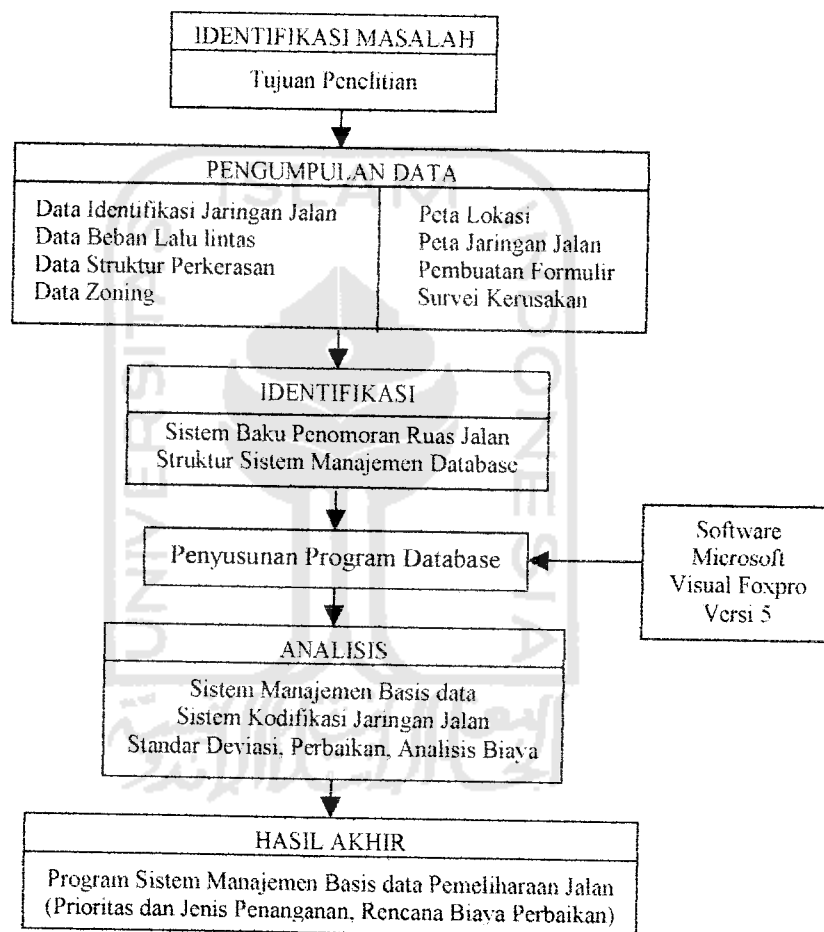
IDENTIFIKASI MASALAH

Tujuan Penelitian

PENGUMPULAN DATA

Data Identifikasi Jaringan Jalan
Data Beban Lalu lintas
Data Struktur Perkerasan
Data Zoning

Peta Lokasi
Peta Jaringan Jalan
Pembuatan Formulir
Survei Kerusakan

IDENTIFIKASI

Sistem Baku Penomoran Ruas Jalan
Struktur Sistem Manajemen Database

Penyusunan Program Database

Software Microsoft Visual Foxpro Versi 5

ANALISIS

Sistem Manajemen Basis data
Sistem Kodifikasi Jaringan Jalan
Standar Deviasi, Perbaikan, Analisis Biaya

HASIL AKHIR

Program Sistem Manajemen Basis data Pemeliharaan Jalan
(Prioritas dan Jenis Penanganan, Rencana Biaya Perbaikan)